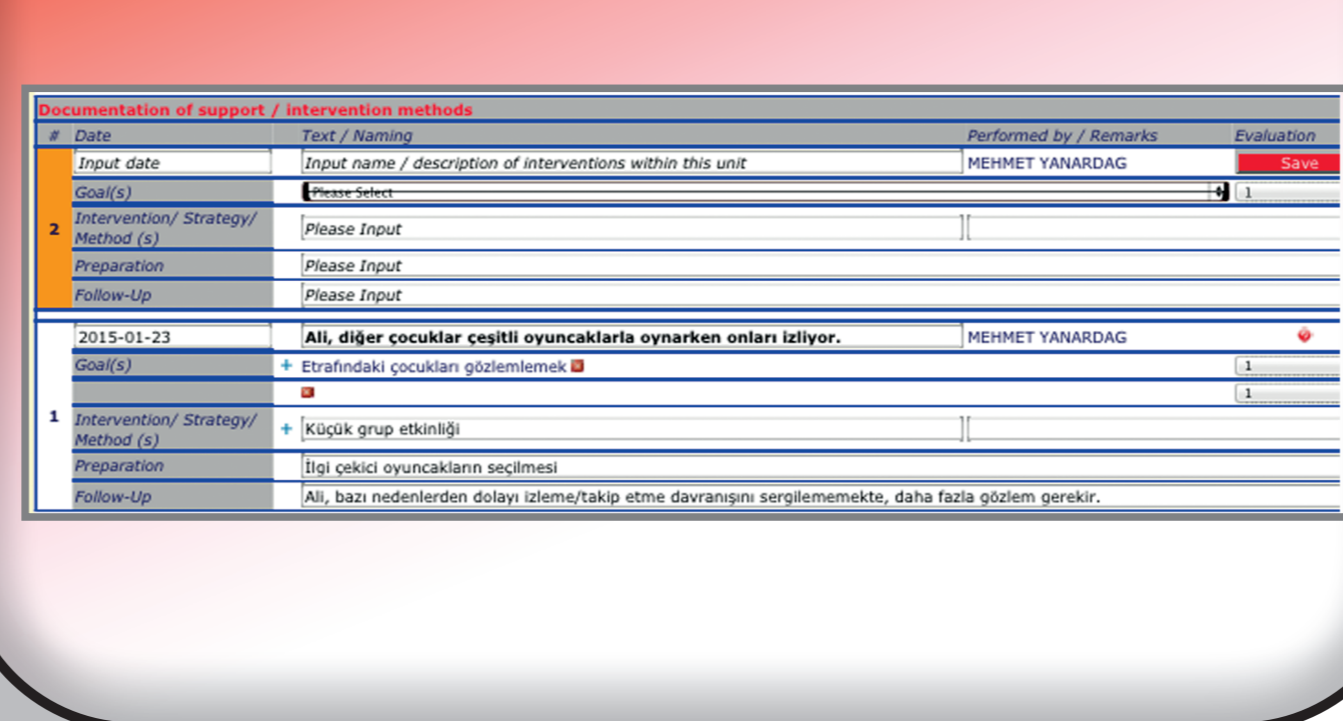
Documentation of support / intervention methods

| # | Date | Text / Naming | Performed by / Remarks | Evaluation |
|---|---|---|---|---|
| 2 | Input date | Input name / description of interventions within this unit | MEHMET YANARDAG | Save |
| | Goal(s) | Please Select | | 1 |
| | Intervention/ Strategy/ Method (s) | Please Input | | |
| | Preparation | Please Input | | |
| | Follow-Up | Please Input | | |
| 1 | 2015-01-23 | Ali, diğer çocuklar çeşitli oyuncaklarla oynarken onları izliyor. | MEHMET YANARDAG | |
| | Goal(s) | + Etrafındaki çocukları gözlemlemek | | 1 |
| | | | | 1 |
| | Intervention/ Strategy/ Method (s) | + Küçük grup etkinliği | | |
| | Preparation | İlgi çekici oyuncakların seçilmesi | | |
| | Follow-Up | Ali, bazı nedenlerden dolayı izleme/takip etme davranışını sergilememekte, daha fazla gözlem gerekir. | | |